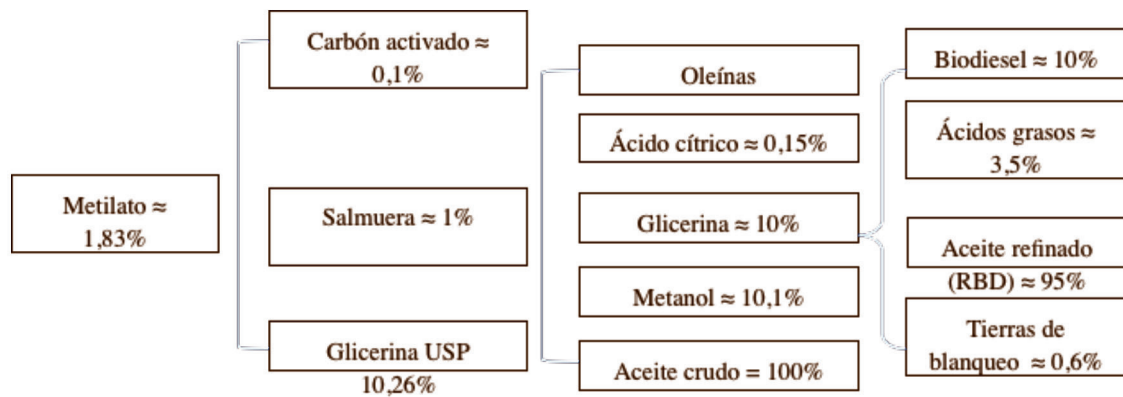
Metilato ≈ 1,83%

Carbón activado ≈ 0,1%

Salmuera ≈ 1%

Glicerina USP 10,26%

Oleínas

Ácido cítrico ≈ 0,15%

Glicerina ≈ 10%

Metanol ≈ 10,1%

Aceite crudo = 100%

Biodiesel ≈ 10%

Ácidos grasos ≈ 3,5%

Aceite refinado (RBD) ≈ 95%

Tierras de blanqueo ≈ 0,6%